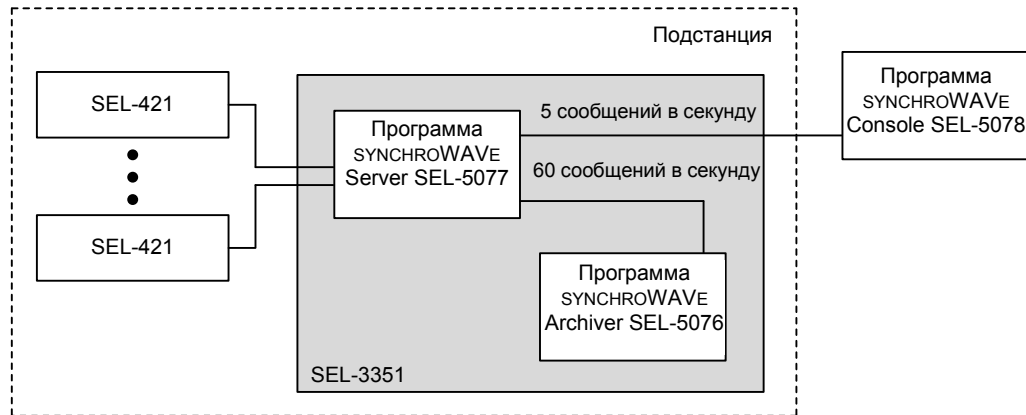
Подстанция

SEL-421

SEL-421

Программа SYNCHROWAVE Server SEL-5077

5 сообщений в секунду

60 сообщений в секунду

Программа SYNCHROWAVE Console SEL-5078

Программа SYNCHROWAVE Archiver SEL-5076

SEL-3351